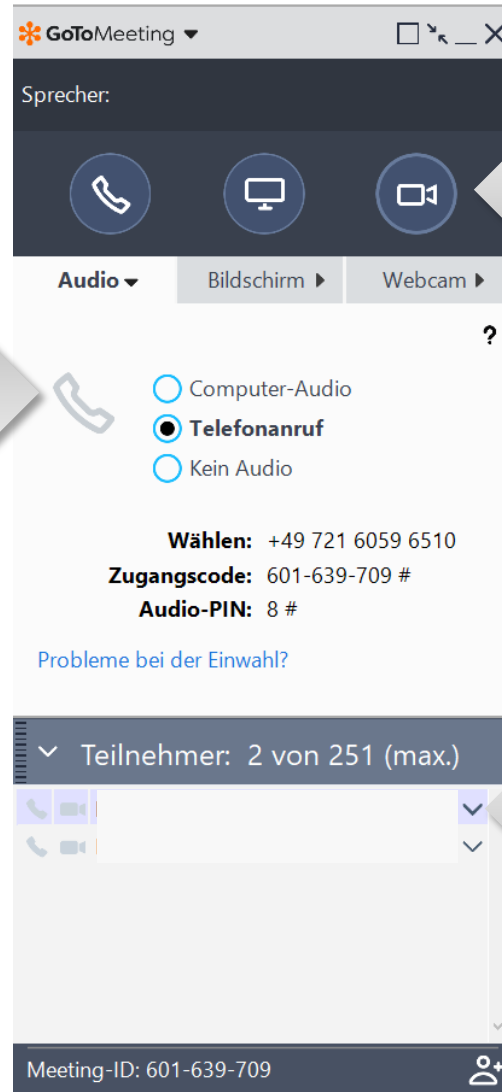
GoToMeeting

Sprecher:

Audio Bildschirm Webcam

?

Computer-Audio
Telefonanruf
Kein Audio

Wählen: +49 721 6059 6510
Zugangscode: 601-639-709 #
Audio-PIN: 8 #

Probleme bei der Einwahl?

Teilnehmer: 2 von 251 (max.)

Meeting-ID: 601-639-709